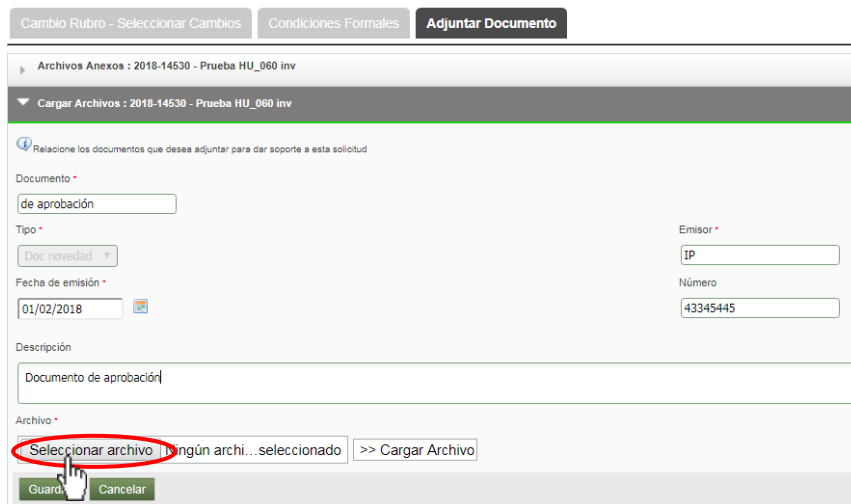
Cambio Rubro - Seleccionar Cambios | Condiciones Formales | Adjuntar Documento

Archivos Anexos : 2018-14530 - Prueba HU_060 inv

Cargar Archivos : 2018-14530 - Prueba HU_060 inv

Relacione los documentos que desea adjuntar para dar soporte a esta solicitud

Documento *
de aprobación

Tipo *
Doc novedad

Emisor *
IP

Fecha de emisión *
01/02/2018

Número
43345445

Descripción
Documento de aprobación

Archivo *
Seleccionar archivo Ningún archi...seleccionado >> Cargar Archivo

Guard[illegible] Cancelar